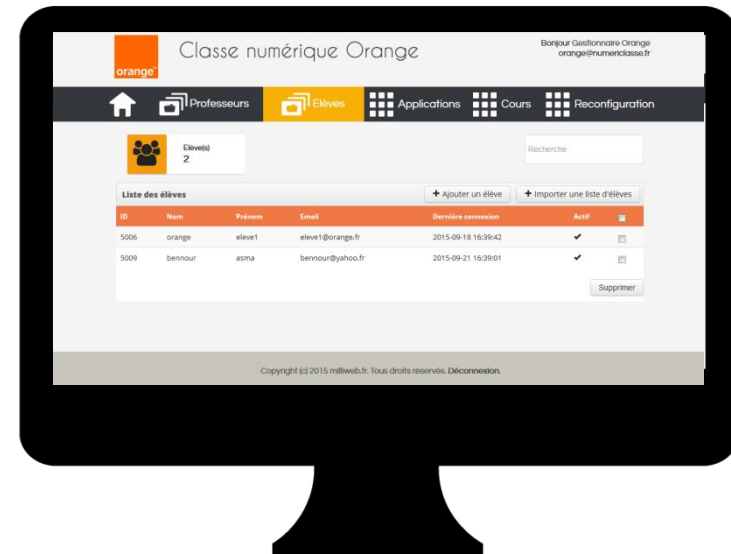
orange

Classe numérique Orange

Bonjour Gestionnaire Orange
orange@numericlasse.fr

Professeurs | Elèves | Applications | Cours | Reconfiguration

Elève(s)
2

Recherche

Liste des élèves

+ Ajouter un élève | + Importer une liste d'élèves

| ID | Nom | Prénom | Email | Dernière connexion | Actif | |
|---|---|---|---|---|---|---|
| 5006 | orange | eleve1 | eleve1@orange.fr | 2015-09-18 16:39:42 | ✔ | |
| 5009 | bennour | asma | bennour@yahoo.fr | 2015-09-21 16:39:01 | ✔ | |

Supprimer

Copyright (c) 2015 milliweb.fr. Tous droits réservés. Déconnexion.